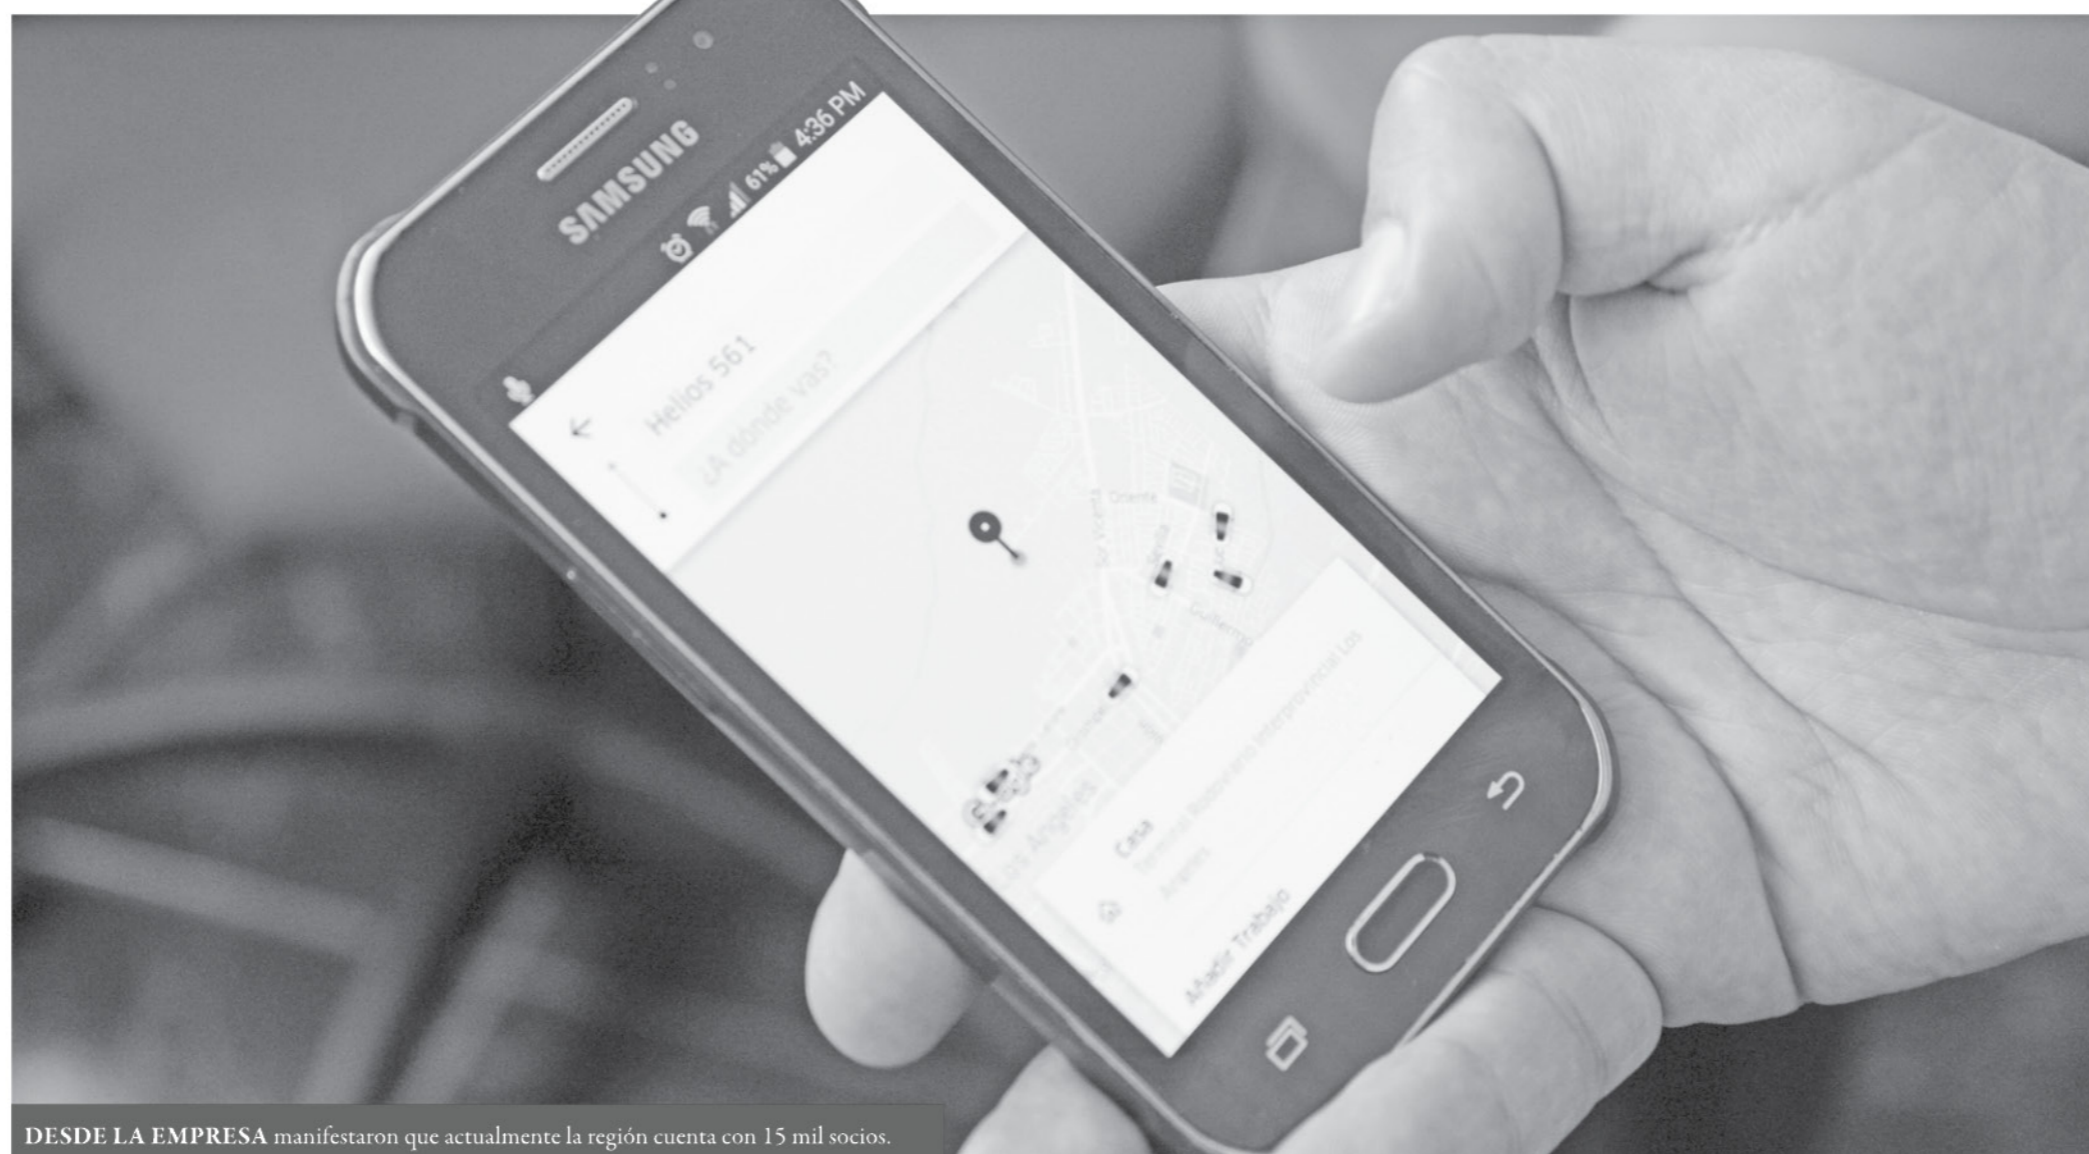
SAMSUNG

61% 4:36 PM

Helios 561

¿A dónde vas?

Oriente

Guillermo

Los Angeles

Casa

Terminal Rodoviario Interprovincial Los Angeles

Añadir Trabajo

DESDE LA EMPRESA manifestaron que actualmente la región cuenta con 15 mil socios.